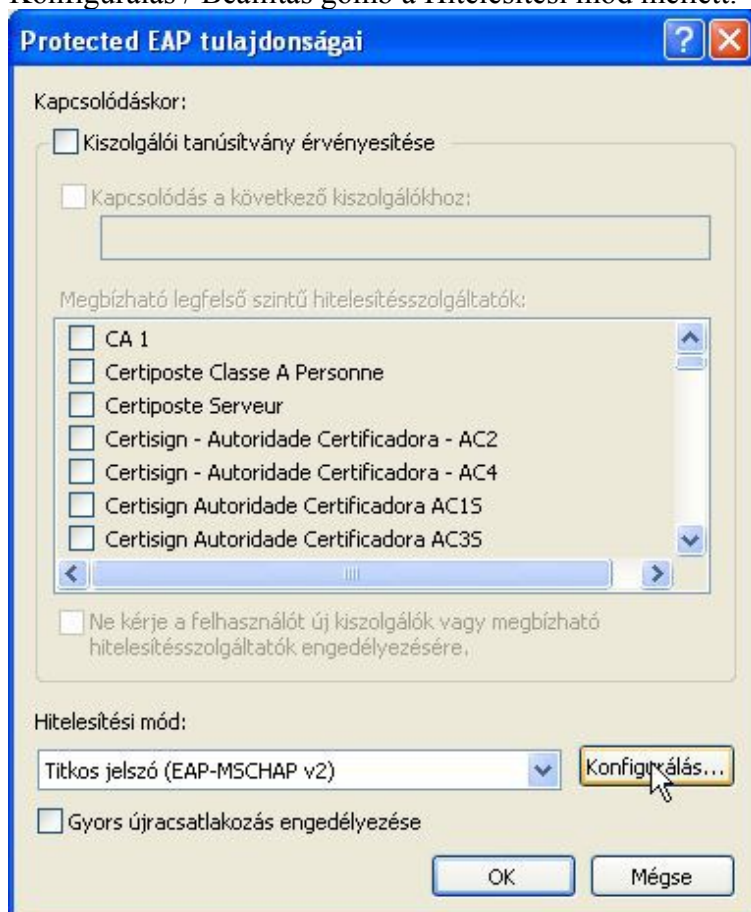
Konfigurálás / Beállítás gomb a Hitelesítési mód mellett.

Protected EAP tulajdonságai

Kapcsolódáskor:

Kiszolgálói tanúsítvány érvényesítése

Kapcsolódás a következő kiszolgálókhoz:

Megbízható legfelső szintű hitelesítésszolgáltatók:

CA 1
Certiposte Classe A Personne
Certiposte Serveur
Certisign - Autoridade Certificadora - AC2
Certisign - Autoridade Certificadora - AC4
Certisign Autoridade Certificadora AC1S
Certisign Autoridade Certificadora AC3S

Ne kérje a felhasználót új kiszolgálók vagy megbízható hitelesítésszolgáltatók engedélyezésére.

Hitelesítési mód:

Titkos jelszó (EAP-MSCHAP v2)

Konfigurálás...

Gyors újracsatlakozás engedélyezése

OK

Mégse